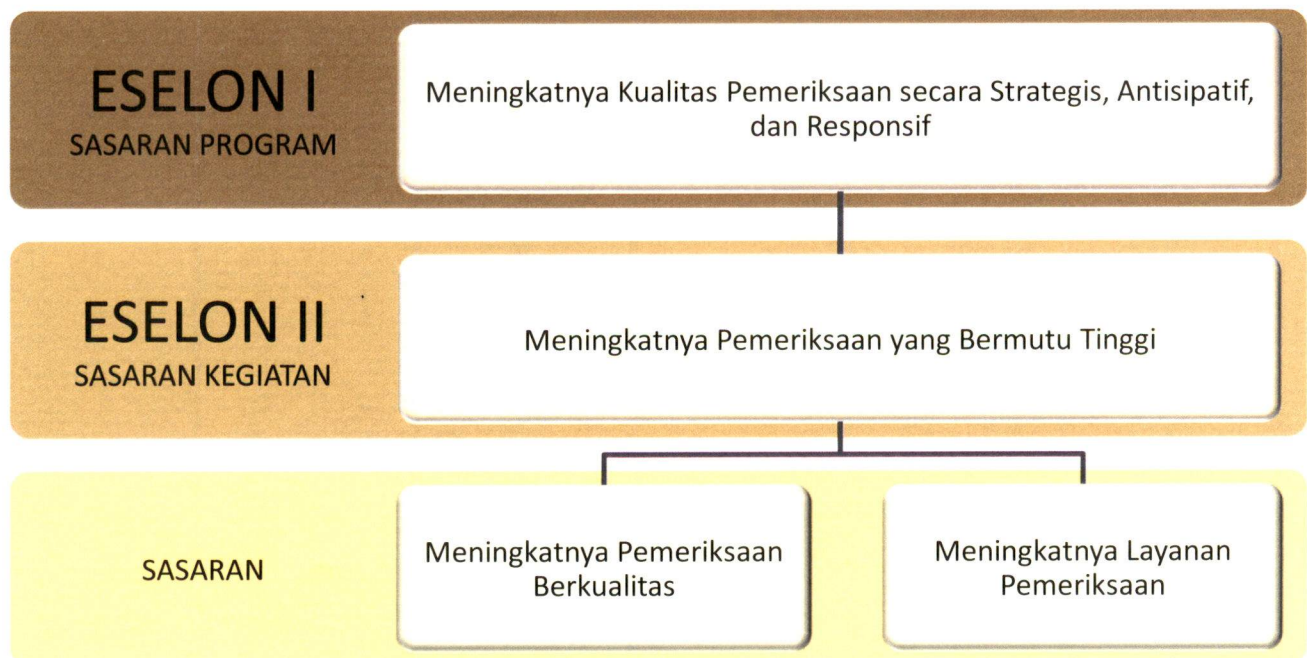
ESELON I
SASARAN PROGRAM

Meningkatnya Kualitas Pemeriksaan secara Strategis, Antisipatif, dan Responsif

ESELON II
SASARAN KEGIATAN

Meningkatnya Pemeriksaan yang Bermutu Tinggi

SASARAN

Meningkatnya Pemeriksaan Berkualitas

Meningkatnya Layanan Pemeriksaan